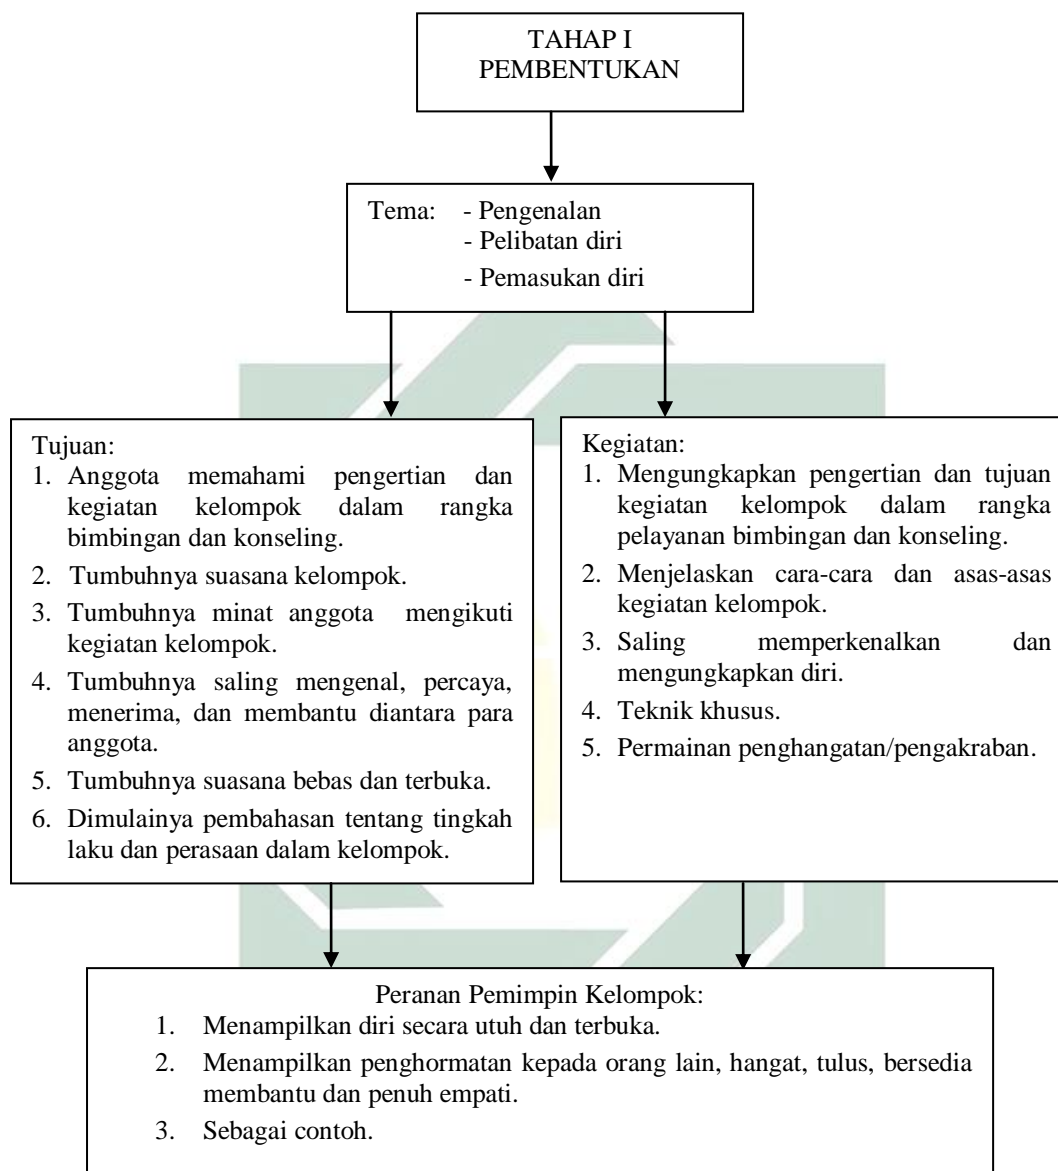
TAHAP I
PEMBENTUKAN

Tema: - Pengenalan
- Pelibatan diri
- Pemasukan diri

Tujuan:
1. Anggota memahami pengertian dan kegiatan kelompok dalam rangka bimbingan dan konseling.
2. Tumbuhnya suasana kelompok.
3. Tumbuhnya minat anggota mengikuti kegiatan kelompok.
4. Tumbuhnya saling mengenal, percaya, menerima, dan membantu diantara para anggota.
5. Tumbuhnya suasana bebas dan terbuka.
6. Dimulainya pembahasan tentang tingkah laku dan perasaan dalam kelompok.

Kegiatan:
1. Mengungkapkan pengertian dan tujuan kegiatan kelompok dalam rangka pelayanan bimbingan dan konseling.
2. Menjelaskan cara-cara dan asas-asas kegiatan kelompok.
3. Saling memperkenalkan dan mengungkapkan diri.
4. Teknik khusus.
5. Permainan penghangatan/pengakraban.

Peranan Pemimpin Kelompok:
1. Menampilkan diri secara utuh dan terbuka.
2. Menampilkan penghormatan kepada orang lain, hangat, tulus, bersedia membantu dan penuh empati.
3. Sebagai contoh.